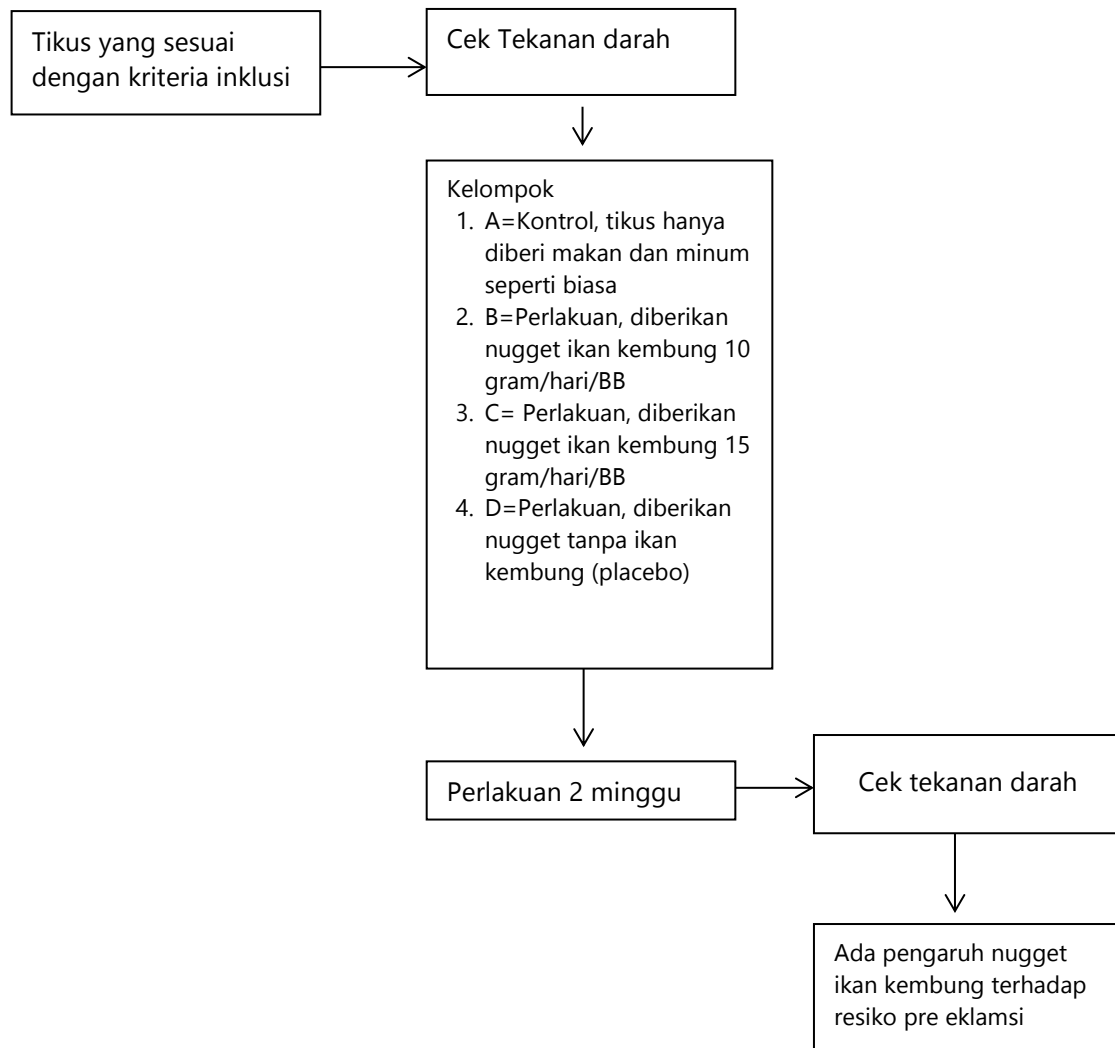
Tikus yang sesuai dengan kriteria inklusi

Cek Tekanan darah

Kelompok
1. A=Kontrol, tikus hanya diberi makan dan minum seperti biasa
2. B=Perlakuan, diberikan nugget ikan kembung 10 gram/hari/BB
3. C= Perlakuan, diberikan nugget ikan kembung 15 gram/hari/BB
4. D=Perlakuan, diberikan nugget tanpa ikan kembung (placebo)

Perlakuan 2 minggu

Cek tekanan darah

Ada pengaruh nugget ikan kembung terhadap resiko pre eklamsi